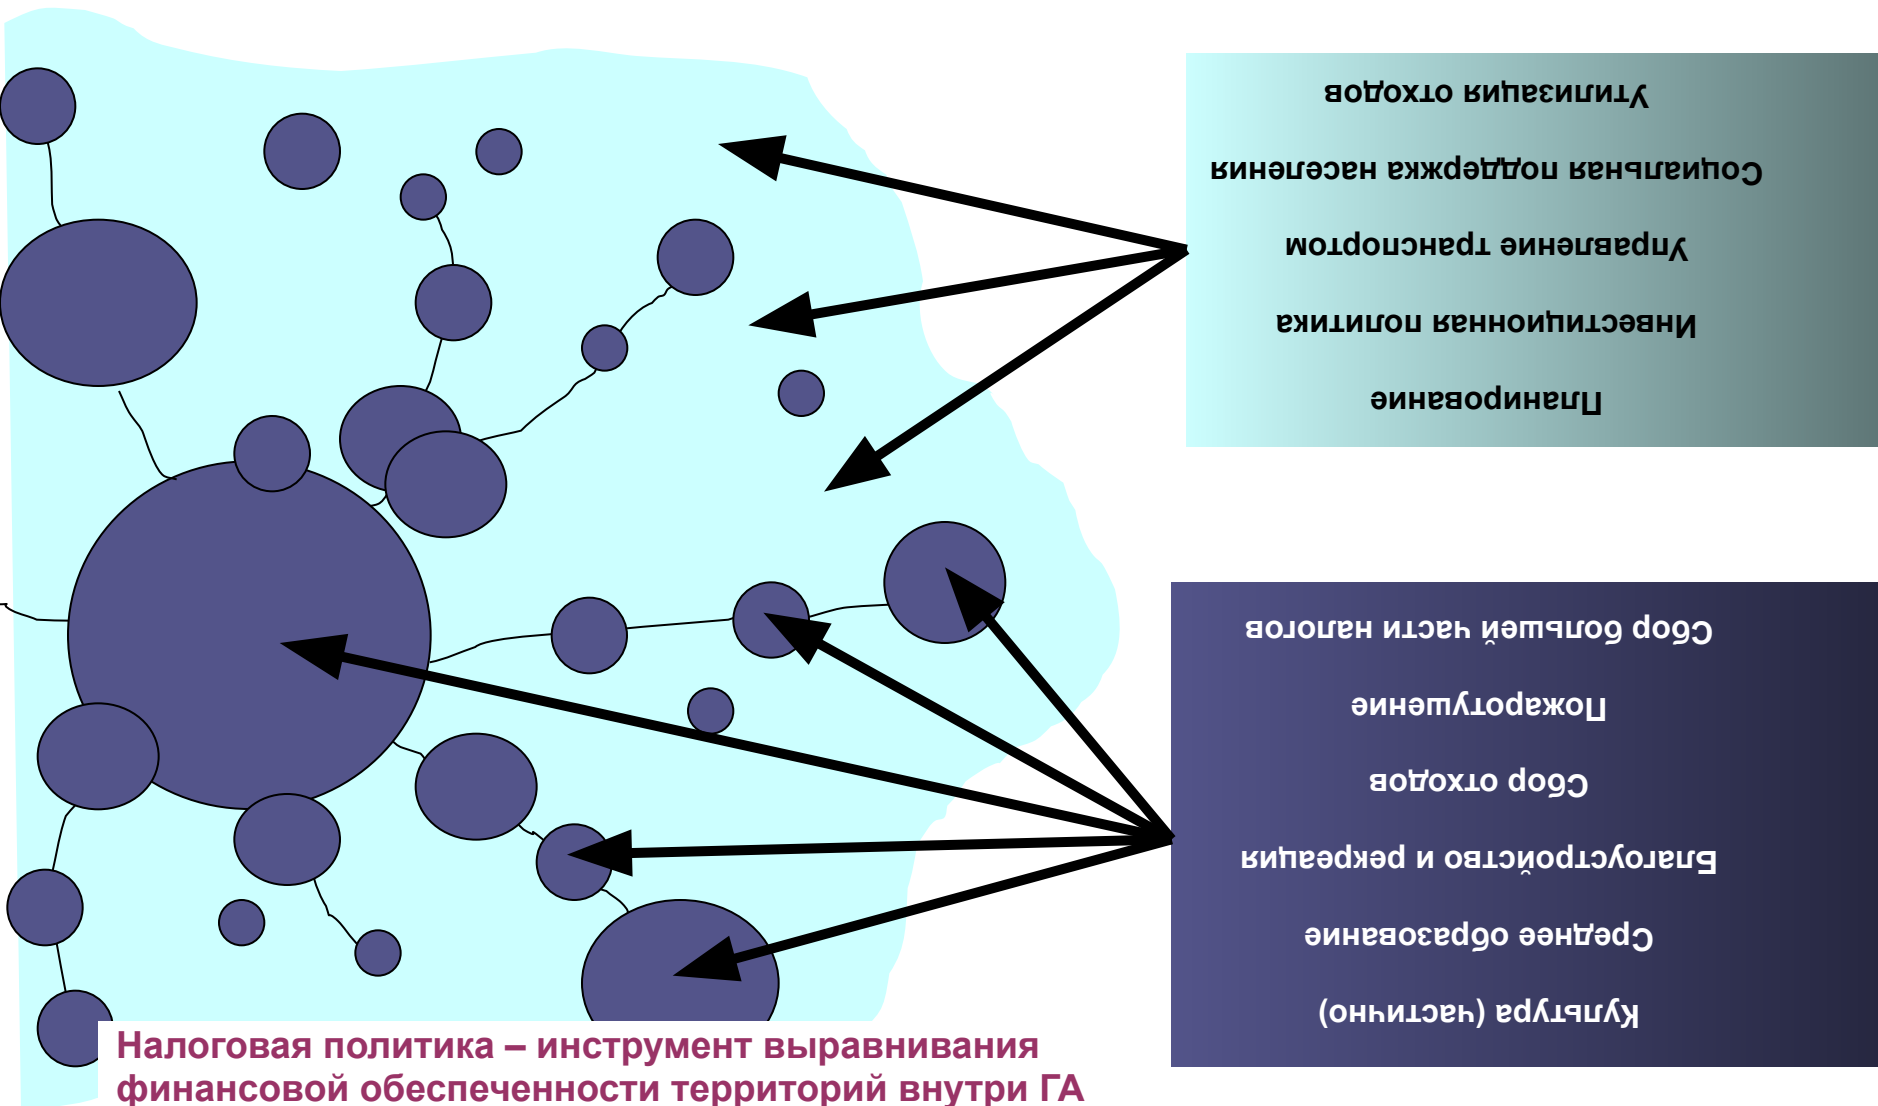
Утилизация отходов

Социальная поддержка населения

Управление транспортом

Инвестиционная политика

Планирование

Сбор большей части налогов

Пожаротушение

Сбор отходов

Благоустройство и рекреация

Среднее образование

Культура (частично)

Налоговая политика – инструмент выравнивания финансовой обеспеченности территорий внутри ГА